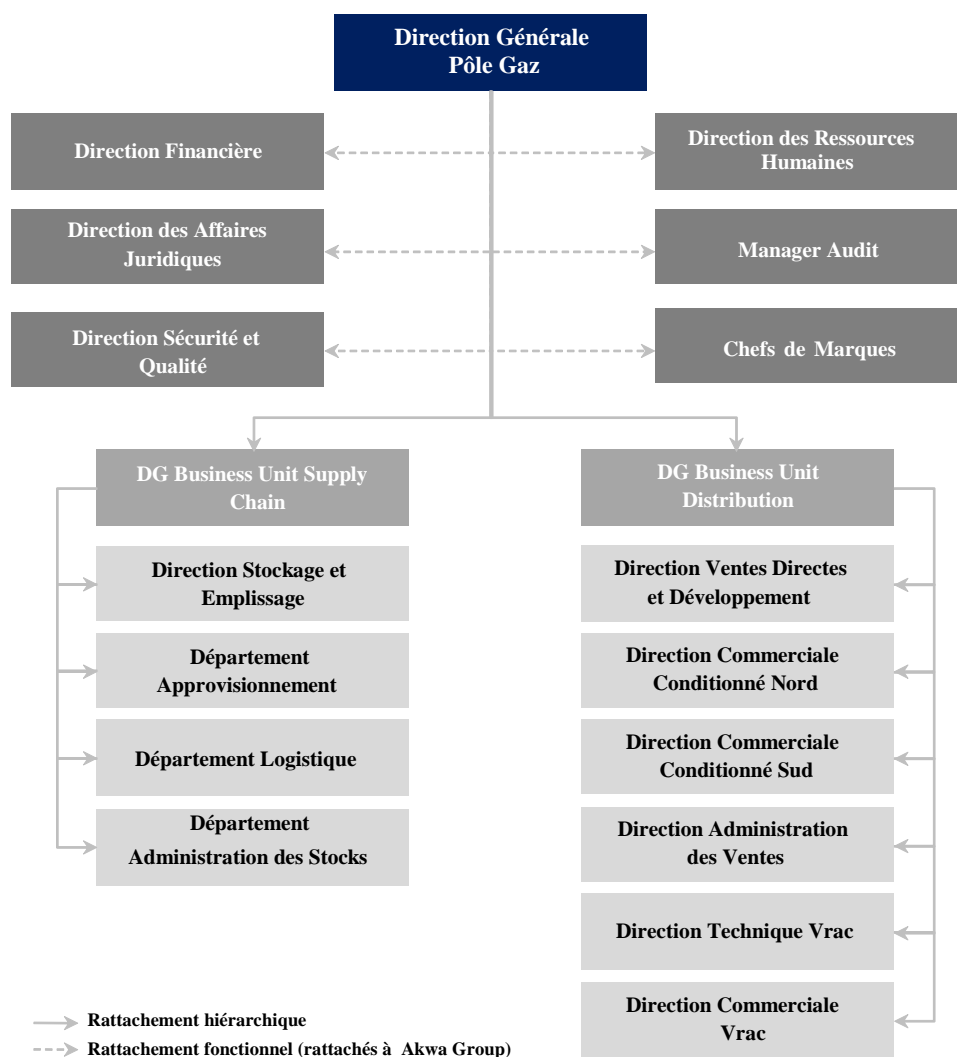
Direction Générale
Pôle Gaz

Direction Financière

Direction des Ressources Humaines

Direction des Affaires Juridiques

Manager Audit

Direction Sécurité et Qualité

Chefs de Marques

DG Business Unit Supply Chain

Direction Stockage et Emplissage

Département Approvisionnement

Département Logistique

Département Administration des Stocks

DG Business Unit Distribution

Direction Ventes Directes et Développement

Direction Commerciale Conditionné Nord

Direction Commerciale Conditionné Sud

Direction Administration des Ventes

Direction Technique Vrac

Direction Commerciale Vrac

Rattachement hiérarchique
Rattachement fonctionnel (rattachés à Akwa Group)